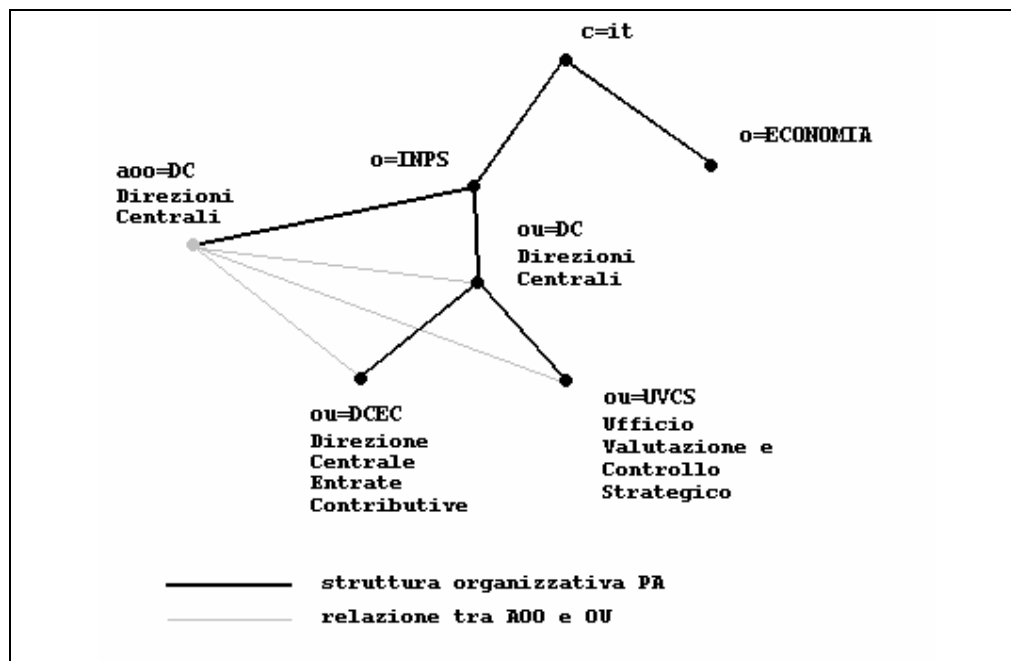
c=it

o=ECONOMIA

o=INPS

aoo=DC
Direzioni Centrali

ou=DC
Direzioni Centrali

ou=DCEC
Direzione Centrale Entrate Contributive

ou=UVCS
Ufficio Valutazione e Controllo Strategico

struttura organizzativa PA

relazione tra AOO e OU